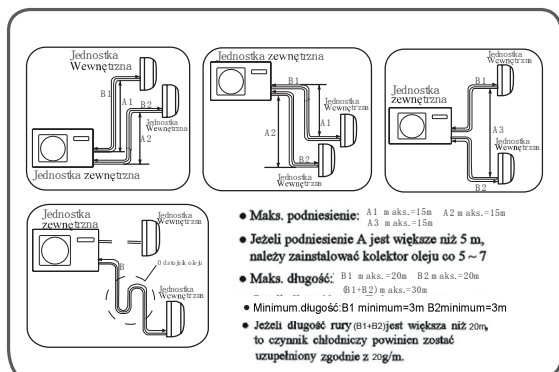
Jednostka Wewnętrzna

B1

A1

B2

A2

Jednostka Wewnętrzna

Jednostka zewnętrzna

Jednostka zewnętrzna

B1

A1

A2

B2

Jednostka Wewnętrzna

Jednostka Wewnętrzna

Jednostka Wewnętrzna

Jednostka zewnętrzna

B1

A3

B2

Jednostka Wewnętrzna

Jednostka zewnętrzna

Jednostka Wewnętrzna

Odstojnik oleju

Jednostka Wewnętrzna

• Maks. podniesienie: A1 maks.=15m A2 maks.=15m A3 maks.=15m

• Jeżeli podniesienie A jest większe niż 5 m, należy zainstalować kolektor oleju co 5 ~ 7

• Maks. długość: B1 maks.=20m B2 maks.=20m (B1+B2) maks.=30m

• Minimum.długość:B1 minimum=3m B2minimum=3m

• Jeżeli długość rury (B1+B2) jest większa niż 20m, to czynnik chłodniczy powinien zostać uzupełniony zgodnie z 20g/m.